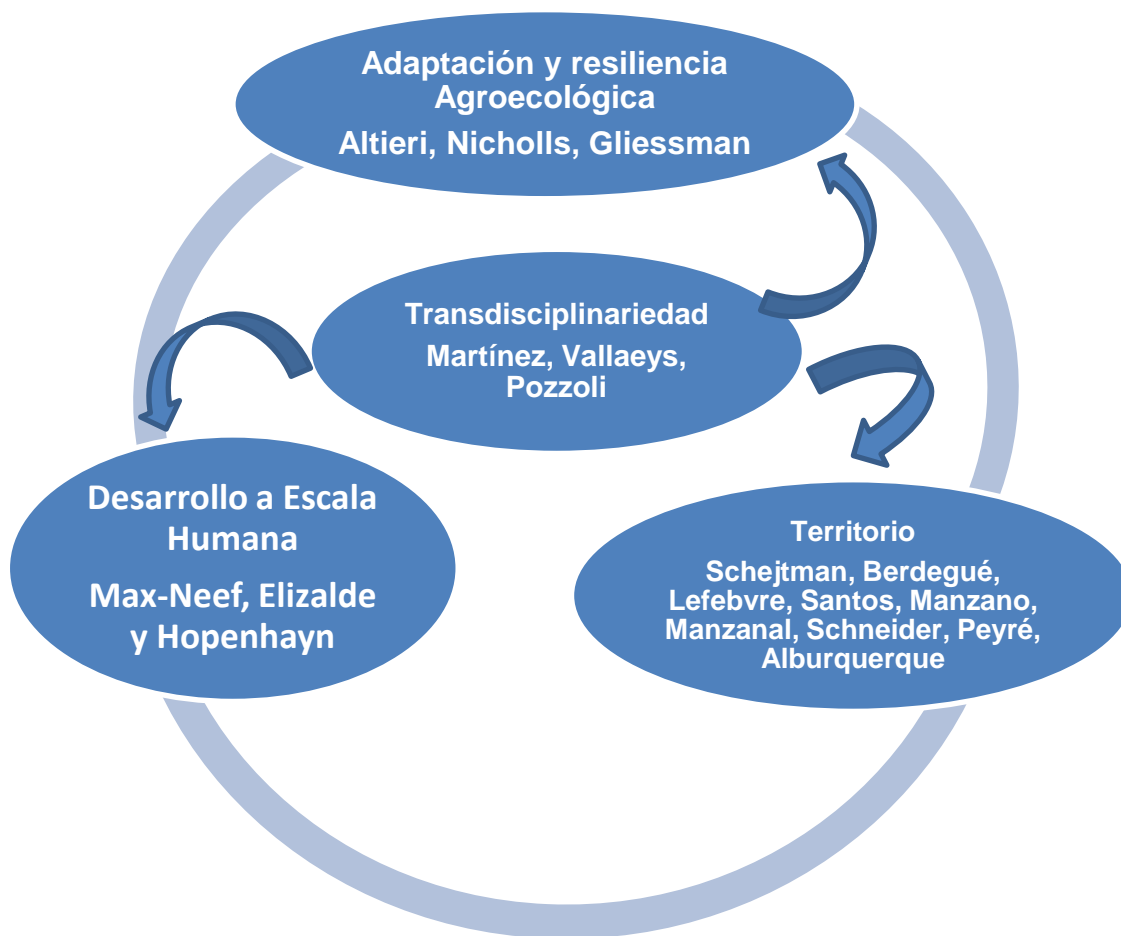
Adaptación y resiliencia Agroecológica
Altieri, Nicholls, Gliessman

Transdisciplinariedad
Martínez, Vallaeys, Pozzoli

Desarrollo a Escala Humana
Max-Neef, Elizalde y Hopenhayn

Territorio
Schejtman, Berdegué, Lefebvre, Santos, Manzano, Manzanal, Schneider, Peyré, Alburquerque